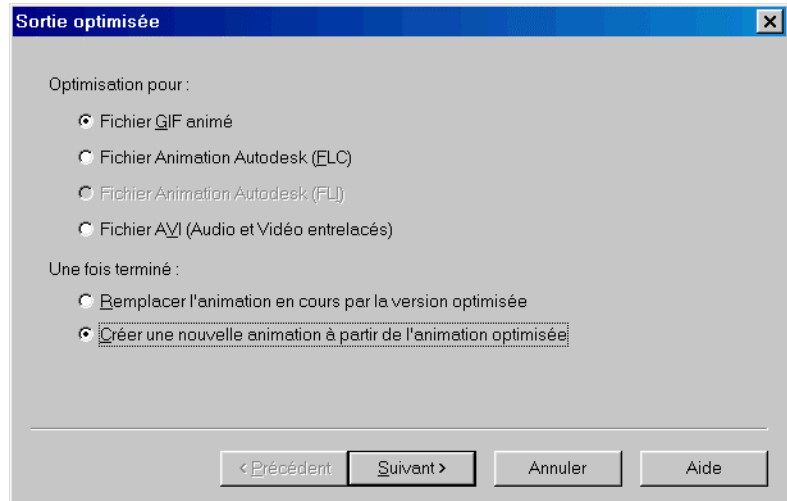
Sortie optimisée

Optimisation pour :

Fichier GIF animé

Fichier Animation Autodesk (FLC)

Fichier Animation Autodesk (FLI)

Fichier AVI (Audio et Vidéo entrelacés)

Une fois terminé :

Remplacer l'animation en cours par la version optimisée

Créer une nouvelle animation à partir de l'animation optimisée

< Précédent | Suivant > | Annuler | Aide